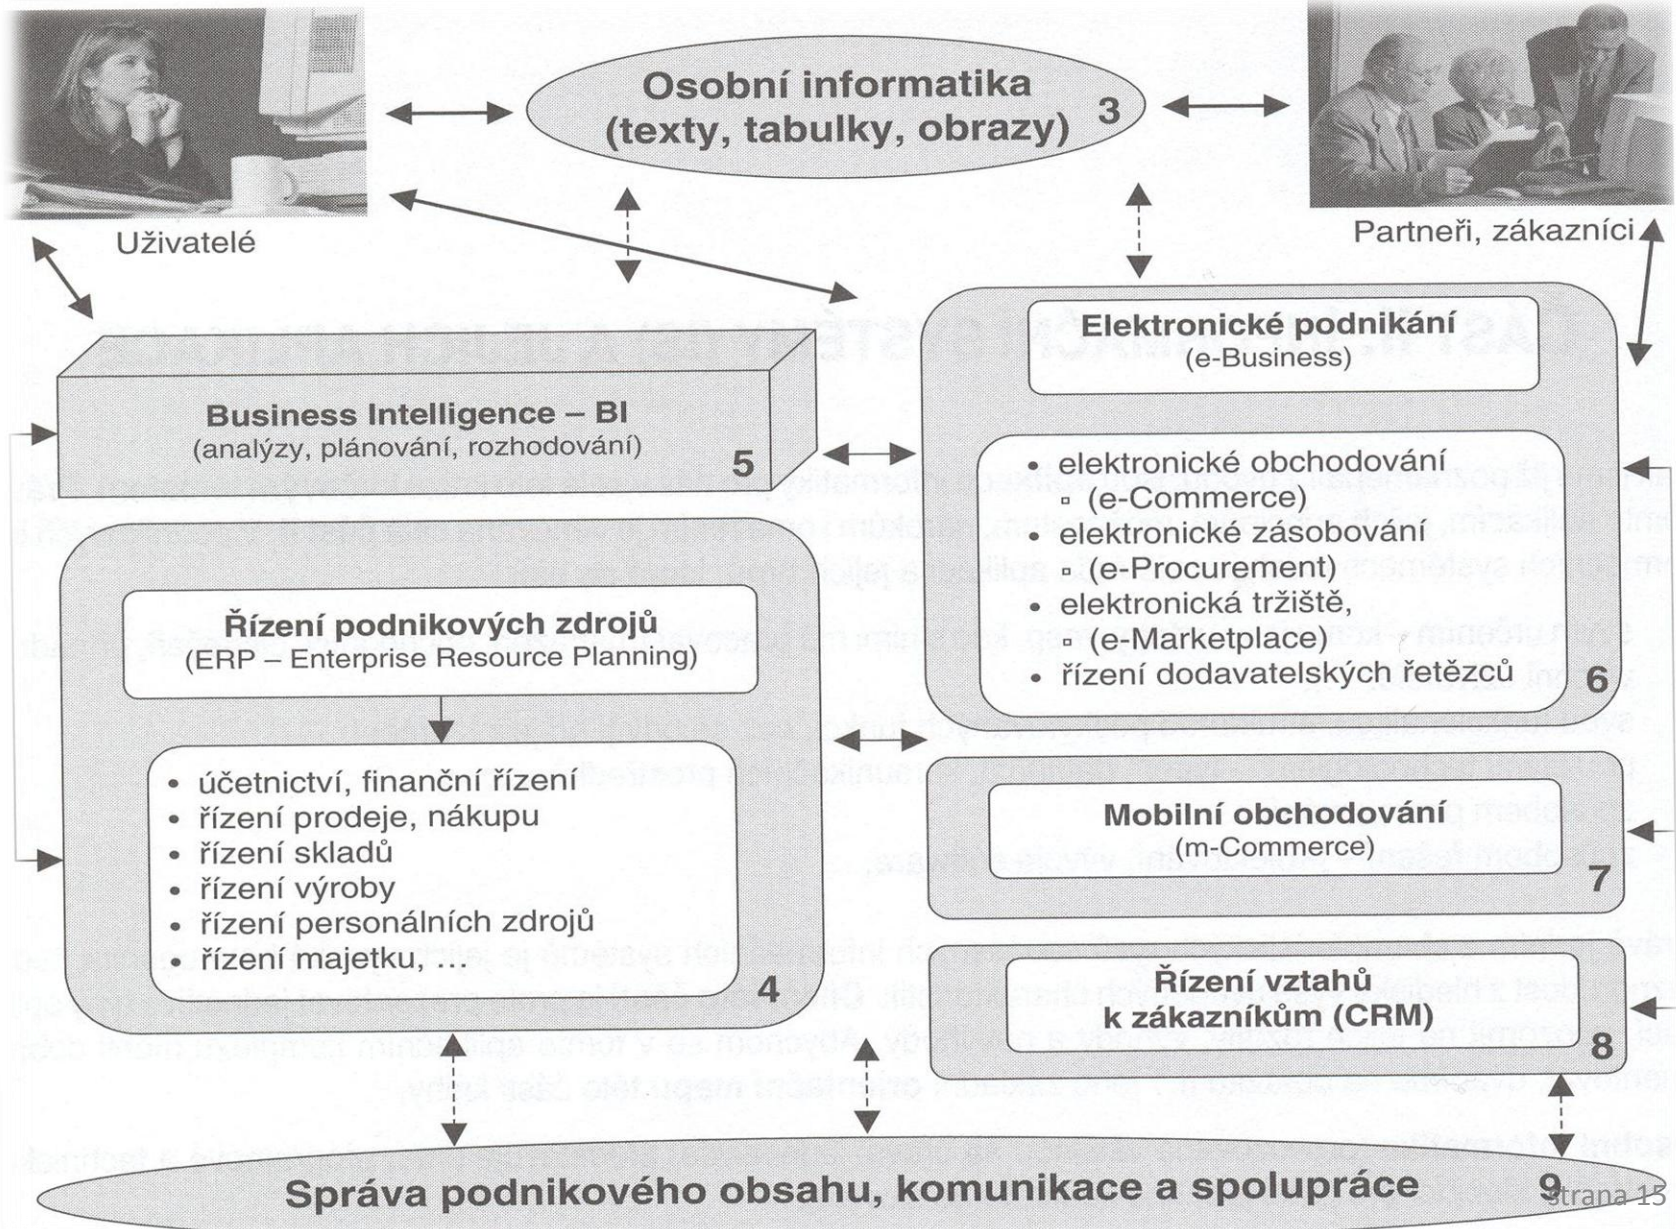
Osobní informatika (texty, tabulky, obrazy) 3

Uživatelé

Partneři, zákazníci

Elektronické podnikání (e-Business)

Business Intelligence – BI (analýzy, plánování, rozhodování) 5

• elektronické obchodování
▫ (e-Commerce)
• elektronické zásobování
▫ (e-Procurement)
• elektronická tržiště,
▫ (e-Marketplace)
• řízení dodavatelských řetězců
6

Řízení podnikových zdrojů (ERP – Enterprise Resource Planning)

• účetnictví, finanční řízení
• řízení prodeje, nákupu
• řízení skladů
• řízení výroby
• řízení personálních zdrojů
• řízení majetku, …
4

Mobilní obchodování (m-Commerce) 7

Řízení vztahů k zákazníkům (CRM) 8

Správa podnikového obsahu, komunikace a spolupráce 9

strana 15